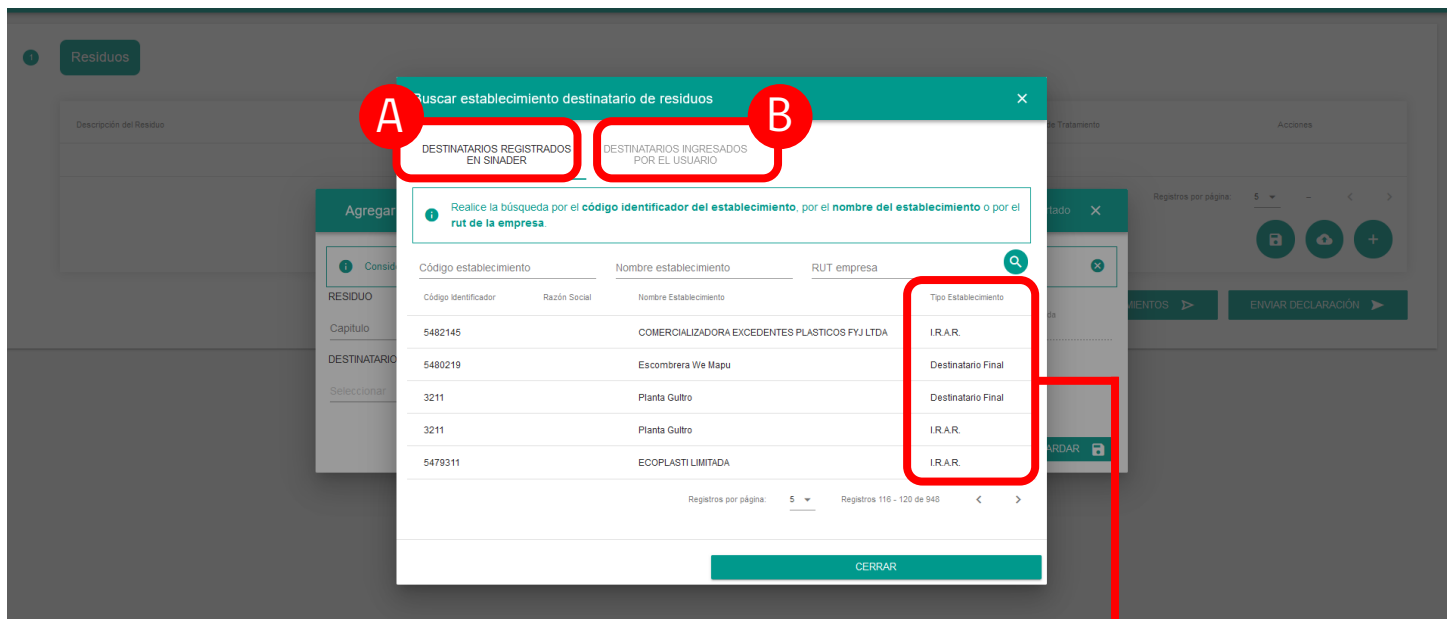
Residuos

Descripción del Residuo

de Tratamiento

Acciones

Registros por página: 5

Agregar

rtado ✕

Consid

RESIDUO

Capítulo

DESTINATARIO

Seleccionar

MIENTOS

ENVIAR DECLARACIÓN

ARDAR

A

B

Buscar establecimiento destinatario de residuos ✕

DESTINATARIOS REGISTRADOS EN SINADER

DESTINATARIOS INGRESADOS POR EL USUARIO

Realice la búsqueda por el **código identificador del establecimiento**, por el **nombre del establecimiento** o por el **rut de la empresa**.

Código establecimiento

Nombre establecimiento

RUT empresa

| Código Identificador | Razón Social | Nombre Establecimiento | Tipo Establecimiento |
|---|---|---|---|
| 5482145 | | COMERCIALIZADORA EXCEDENTES PLASTICOS FYJ LTDA | I.R.A.R. |
| 5480219 | | Escombrera We Mapu | Destinatario Final |
| 3211 | | Planta Gultro | Destinatario Final |
| 3211 | | Planta Gultro | I.R.A.R. |
| 5479311 | | ECOPLASTI LIMITADA | I.R.A.R. |

Registros por página: 5

Registros 116 - 120 de 948

CERRAR